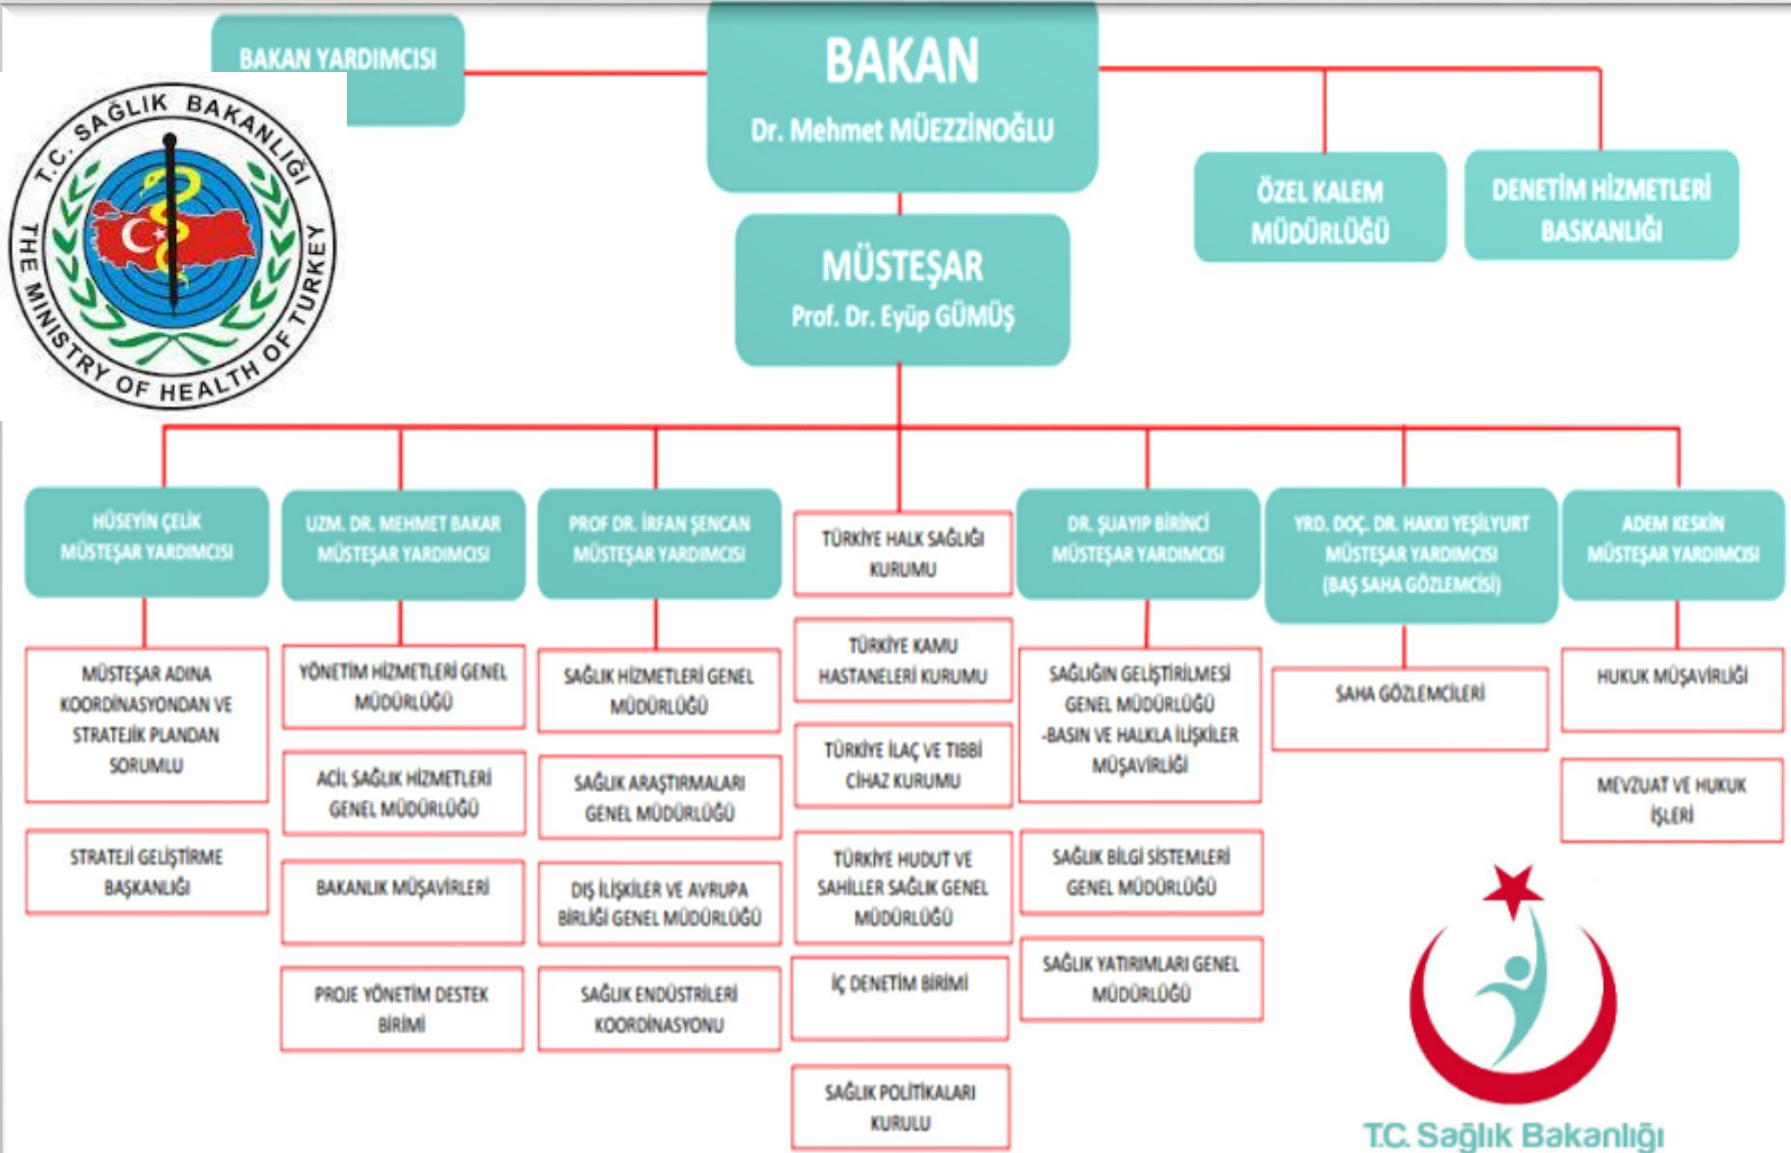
BAKAN YARDIMCISI

T.C. SAĞLIK BAKANLIĞI
THE MINISTRY OF HEALTH OF TURKEY

BAKAN
Dr. Mehmet MÜEZZİNOĞLU

ÖZEL KALEM MÜDÜRLÜĞÜ

DENETİM HİZMETLERİ BASKANLIĞI

MÜSTEŞAR
Prof. Dr. Eyüp GÜMÜŞ

HÜSEYİN ÇELİK MÜSTEŞAR YARDIMCISI

MÜSTEŞAR ADINA KOORDİNASYONDAN VE STRATEJİK PLANDAN SORUMLU

STRATEJİ GELİŞTİRME BAŞKANLIĞI

UZM. DR. MEHMET BAKAR MÜSTEŞAR YARDIMCISI

YÖNETİM HİZMETLERİ GENEL MÜDÜRLÜĞÜ

ACİL SAĞLIK HİZMETLERİ GENEL MÜDÜRLÜĞÜ

BAKANLIK MÜŞAVİRLERİ

PROJE YÖNETİM DESTEK BİRİMİ

PROF DR. İRFAN ŞENCAN MÜSTEŞAR YARDIMCISI

SAĞLIK HİZMETLERİ GENEL MÜDÜRLÜĞÜ

SAĞLIK ARAŞTIRMALARI GENEL MÜDÜRLÜĞÜ

DIŞ İLİŞKİLER VE AVRUPA BİRLİĞİ GENEL MÜDÜRLÜĞÜ

SAĞLIK ENDÜSTRİLERİ KOORDİNASYONU

TÜRKİYE HALK SAĞLIĞI KURUMU

TÜRKİYE KAMU HASTANELERİ KURUMU

TÜRKİYE İLAÇ VE TIBBİ CİHAZ KURUMU

TÜRKİYE HUDUT VE SAHİLLER SAĞLIK GENEL MÜDÜRLÜĞÜ

İÇ DENETİM BİRİMİ

SAĞLIK POLİTİKALARI KURULU

DR. ŞUAYIP BİRİNCİ MÜSTEŞAR YARDIMCISI

SAĞLIĞIN GELİŞTİRİLMESİ GENEL MÜDÜRLÜĞÜ
-BASIN VE HALKLA İLİŞKİLER MÜŞAVİRLİĞİ

SAĞLIK BİLGİ SİSTEMLERİ GENEL MÜDÜRLÜĞÜ

SAĞLIK YATIRIMLARI GENEL MÜDÜRLÜĞÜ

YRD. DOÇ. DR. HAKKI YEŞİLYURT MÜSTEŞAR YARDIMCISI (BAŞ SAHA GÖZLEMCİSİ)

SAHA GÖZLEMCİLERİ

ADEM KESKİN MÜSTEŞAR YARDIMCISI

HUKUK MÜŞAVİRLİĞİ

MEVZUAT VE HUKUK İŞLERİ

T.C. Sağlık Bakanlığı